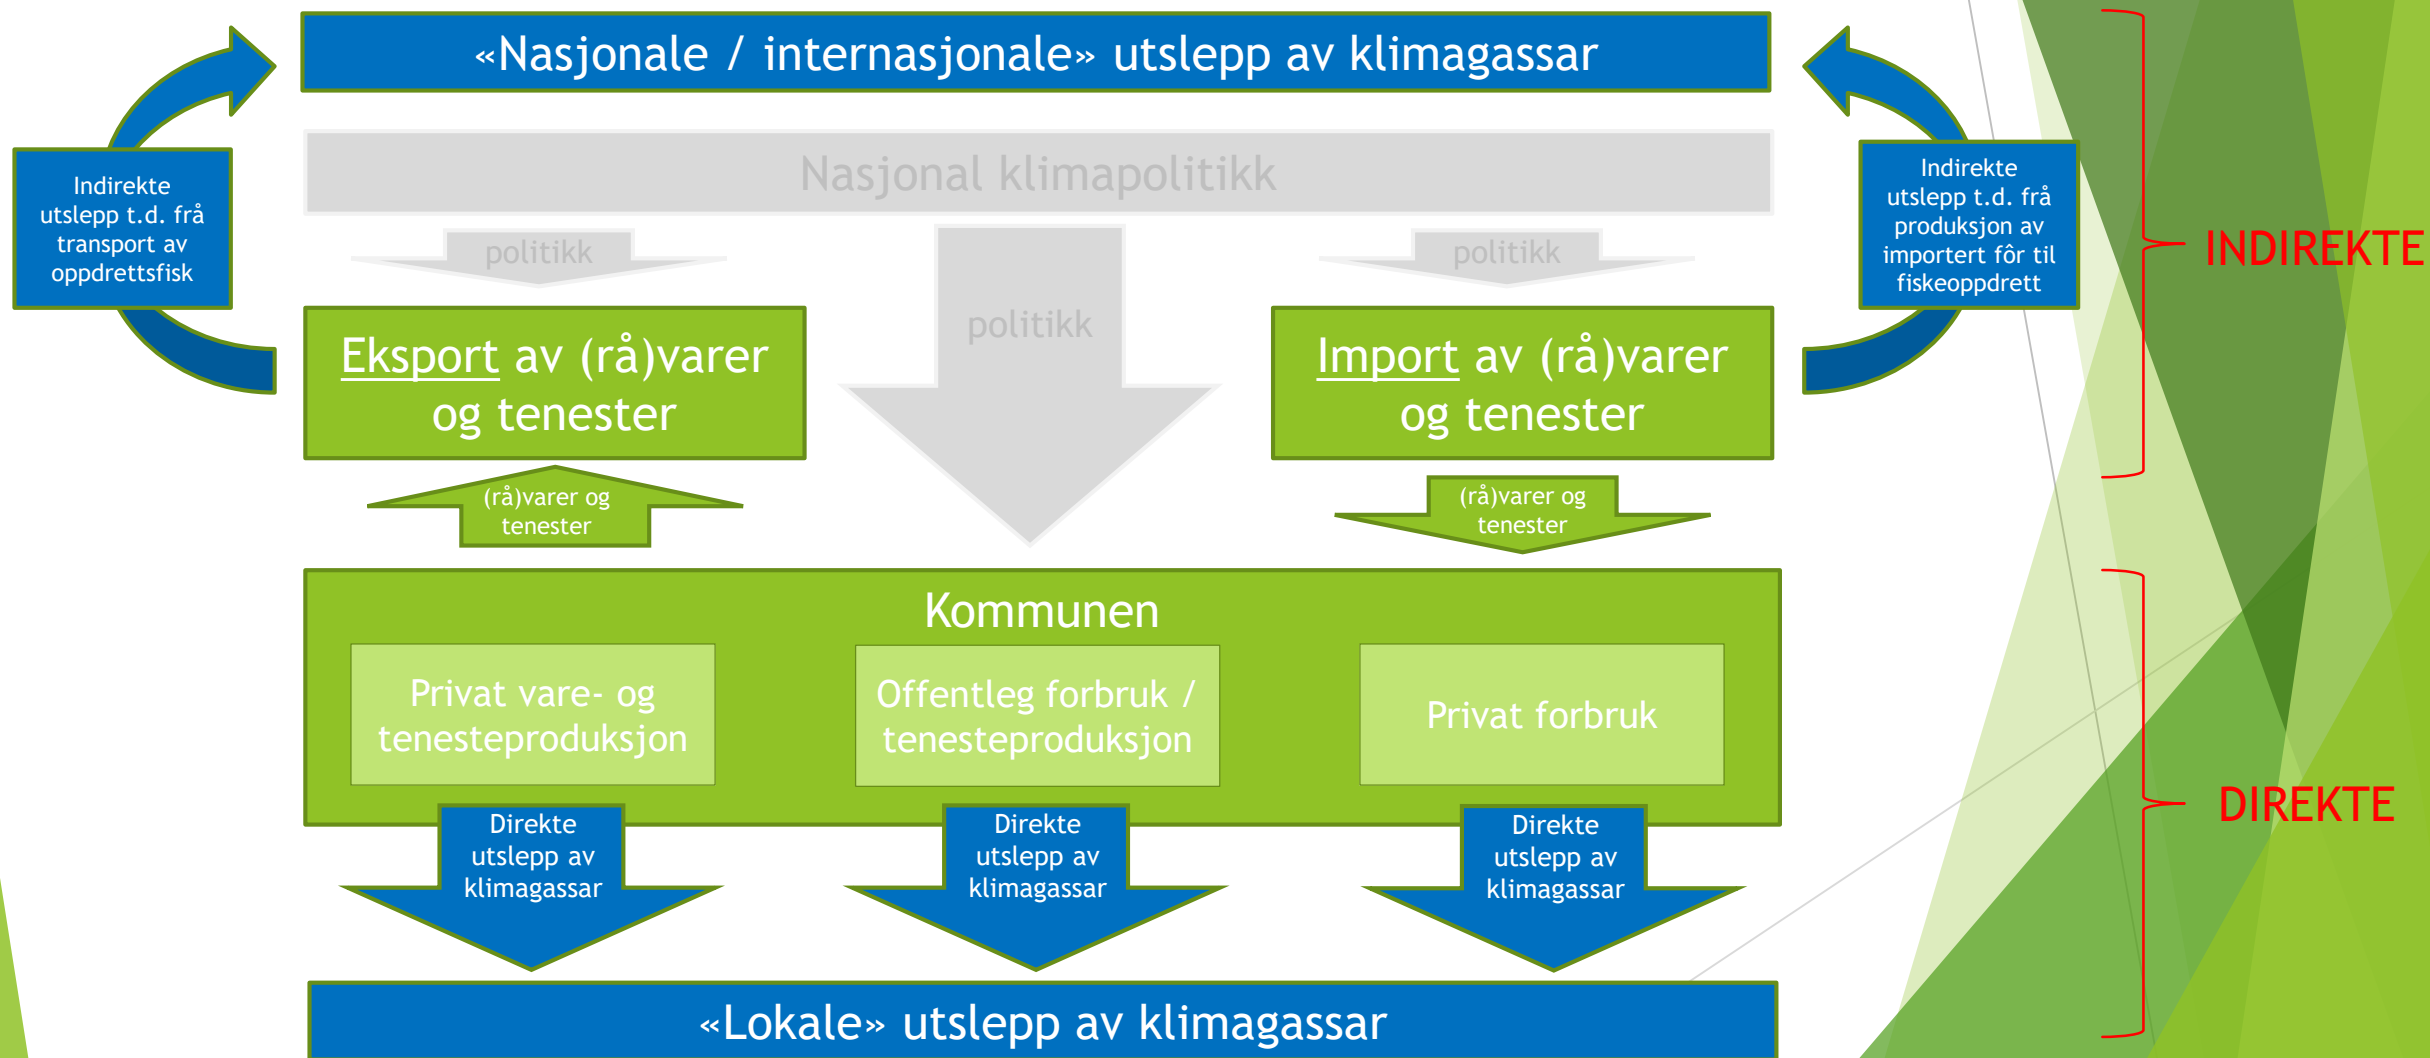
«Nasjonale / internasjonale» utslepp av klimagassar

Indirekte utslepp t.d. frå transport av oppdrettsfisk

Indirekte utslepp t.d. frå produksjon av importert fôr til fiskeoppdrett

INDIREKTE

Nasjonal klimapolitikk

politikk

politikk

politikk

Eksport av (rå)varer og tenester

Import av (rå)varer og tenester

(rå)varer og tenester

(rå)varer og tenester

Kommunen

Privat vare- og tenesteproduksjon

Offentleg forbruk / tenesteproduksjon

Privat forbruk

DIREKTE

Direkte utslepp av klimagassar

Direkte utslepp av klimagassar

Direkte utslepp av klimagassar

«Lokale» utslepp av klimagassar